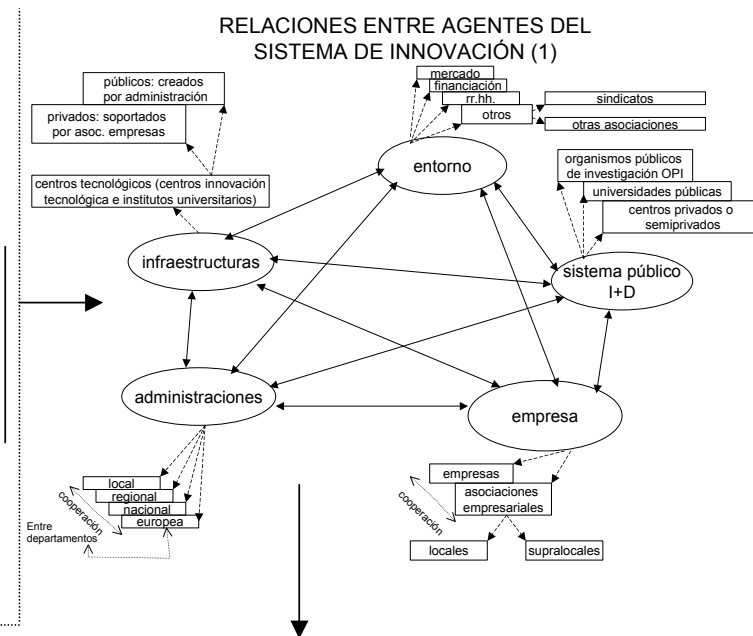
RELACIONES ENTRE AGENTES DEL SISTEMA DE INNOVACIÓN (1)

públicos: creados por administración

privados: soportados por asoc. empresas

centros tecnológicos (centros innovación tecnológica e institutos universitarios)

mercado
financiación
rr.hh.
otros

sindicatos

otras asociaciones

entorno

organismos públicos de investigación OPI

universidades públicas

centros privados o semiprivados

infraestructuras

sistema público I+D

administraciones

empresa

local
regional
nacional
europea

cooperación

Entre departamentos

empresas

asociaciones empresariales

cooperación

locales

supralocales